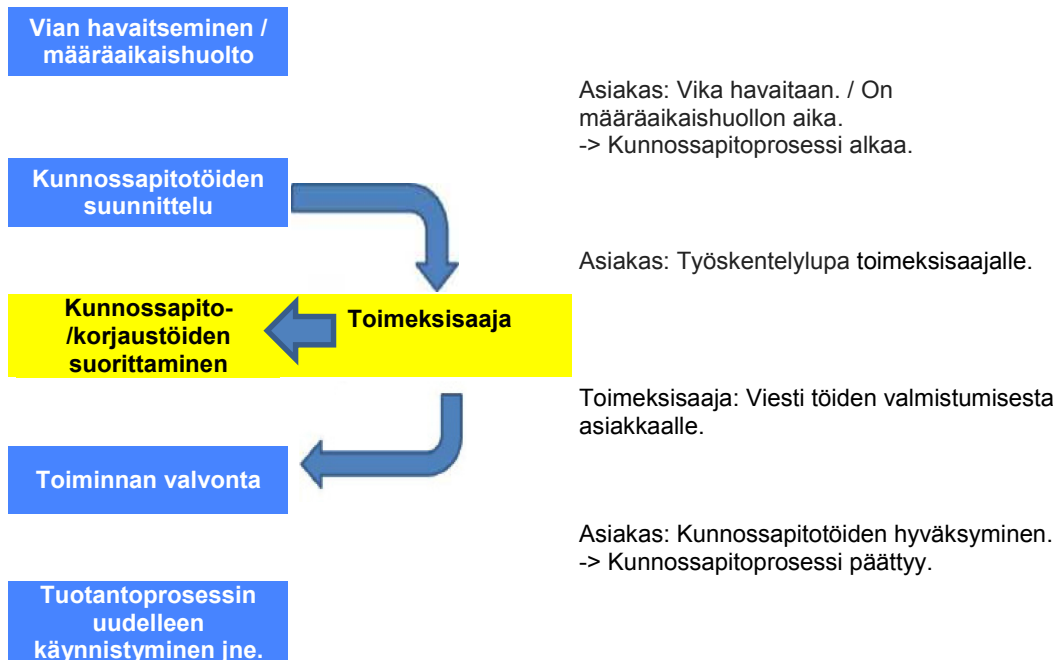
Vian havaitseminen / määräaikaishuolto

Asiakas: Vika havaitaan. / On määräaikaishuollon aika.
-> Kunnossapitoprosessi alkaa.

Kunnossapitotöiden suunnittelu

Asiakas: Työskentelylupa toimeksisaajalle.

Kunnossapito- /korjaustöiden suorittaminen

Toimeksisaaja

Toimeksisaaja: Viesti töiden valmistumisesta asiakkaalle.

Toiminnan valvonta

Asiakas: Kunnossapitotöiden hyväksyminen.
-> Kunnossapitoprosessi päättyy.

Tuotantoprosessin uudelleen käynnistyminen jne.